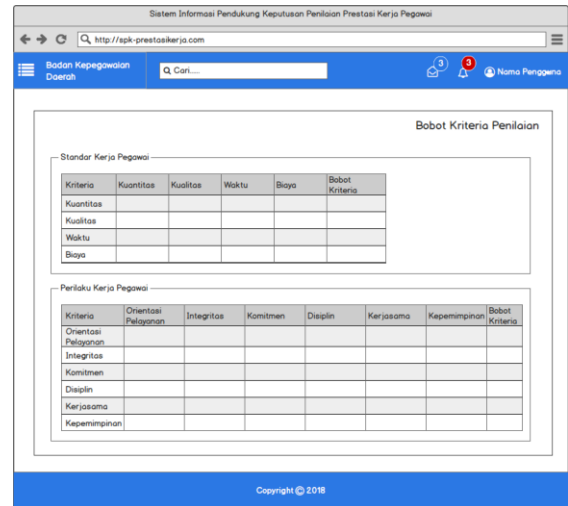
Sistem Informasi Pendukung Keputusan Penilaian Prestasi Kerja Pegawai

http://spk-prestasikerja.com

Badan Kepegawaian Daerah

Cari.....

3 3 Nama Pengguna

Bobot Kriteria Penilaian

Standar Kerja Pegawai

| Kriteria | Kuantitas | Kualitas | Waktu | Biaya | Bobot Kriteria |
|---|---|---|---|---|---|
| Kuantitas | | | | | |
| Kualitas | | | | | |
| Waktu | | | | | |
| Biaya | | | | | |

Perilaku Kerja Pegawai

| Kriteria | Orientasi Pelayanan | Integritas | Komitmen | Disiplin | Kerjasama | Kepemimpinan | Bobot Kriteria |
|---|---|---|---|---|---|---|---|
| Orientasi Pelayanan | | | | | | | |
| Integritas | | | | | | | |
| Komitmen | | | | | | | |
| Disiplin | | | | | | | |
| Kerjasama | | | | | | | |
| Kepemimpinan | | | | | | | |

Copyright © 2018